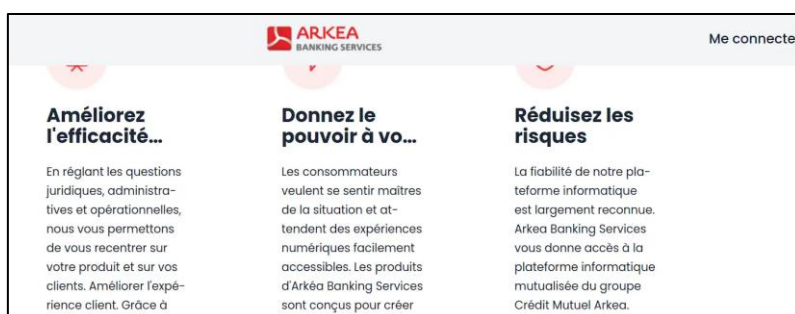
ARKEA
BANKING SERVICES

Me connecte

Améliorez l'efficacité...

En réglant les questions juridiques, administratives et opérationnelles, nous vous permettons de vous recentrer sur votre produit et sur vos clients. Améliorer l'expérience client. Grâce à

Donnez le pouvoir à vo...

Les consommateurs veulent se sentir maîtres de la situation et attendent des expériences numériques facilement accessibles. Les produits d'Arkéa Banking Services sont conçus pour créer

Réduisez les risques

La fiabilité de notre plateforme informatique est largement reconnue. Arkea Banking Services vous donne accès à la plateforme informatique mutualisée du groupe Crédit Mutuel Arkea.